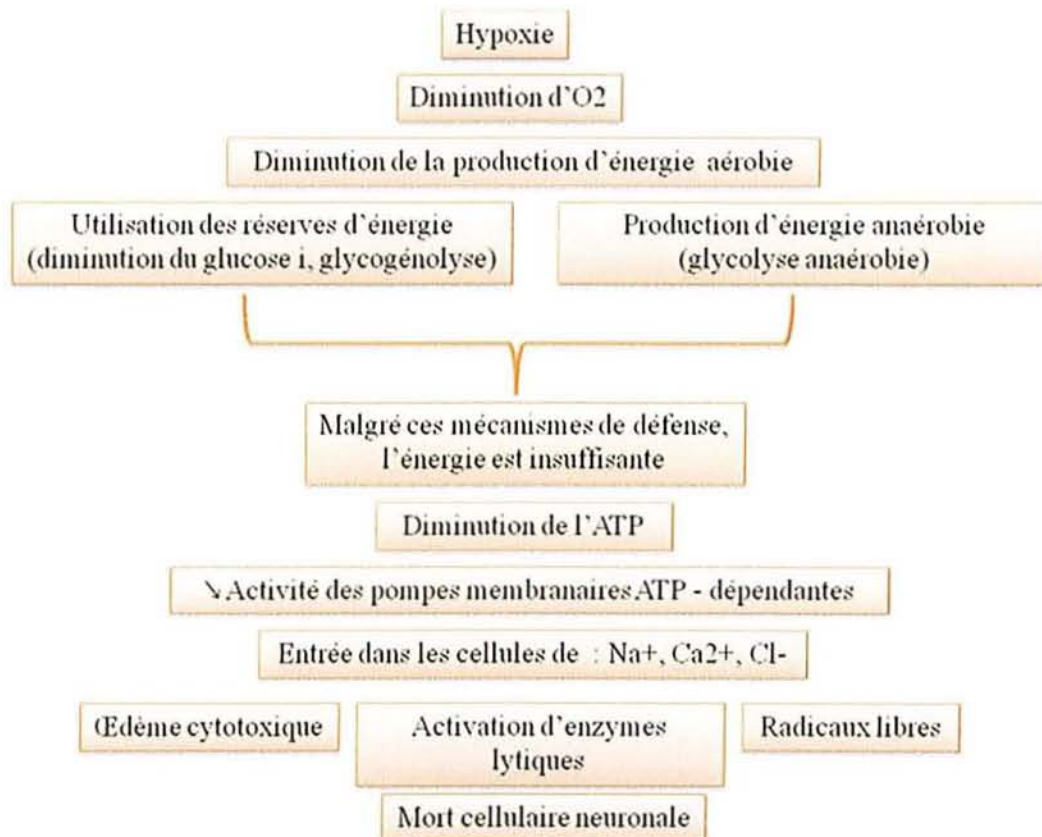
Hypoxie

Diminution d'O2

Diminution de la production d'énergie aérobie

Utilisation des réserves d'énergie (diminution du glucose i, glycogénolyse)

Production d'énergie anaérobie (glycolyse anaérobie)

Malgré ces mécanismes de défense, l'énergie est insuffisante

Diminution de l'ATP

↘Activité des pompes membranaires ATP - dépendantes

Entrée dans les cellules de : Na+, Ca2+, Cl-

Œdème cytotoxique

Activation d'enzymes lytiques

Radicaux libres

Mort cellulaire neuronale